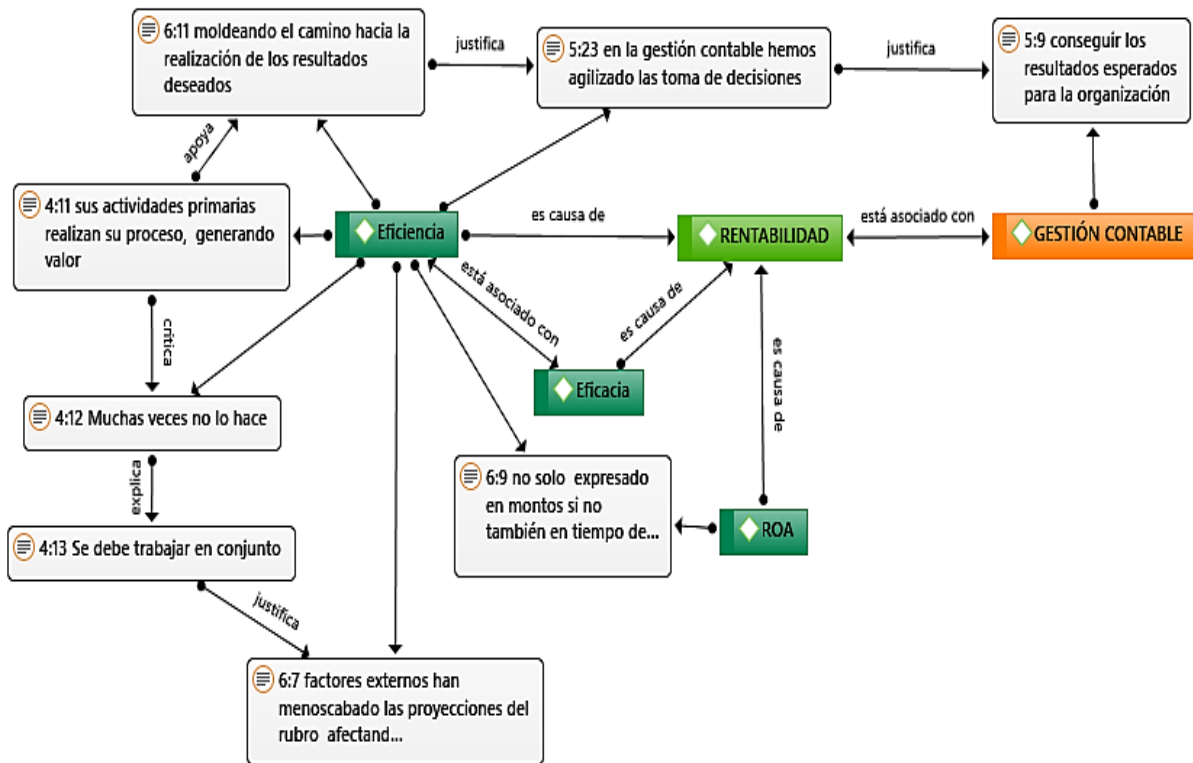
6:11 moldeando el camino hacia la realización de los resultados deseados

justifica

5:23 en la gestión contable hemos agilizado las toma de decisiones

justifica

5:9 conseguir los resultados esperados para la organización

apoya

4:11 sus actividades primarias realizan su proceso, generando valor

Eficiencia

es causa de

RENTABILIDAD

está asociado con

GESTIÓN CONTABLE

está asociado con

es causa de

critica

es causa de

4:12 Muchas veces no lo hace

Eficacia

explica

6:9 no solo expresado en montos si no también en tiempo de...

ROA

4:13 Se debe trabajar en conjunto

justifica

6:7 factores externos han menoscabado las proyecciones del rubro afectand...